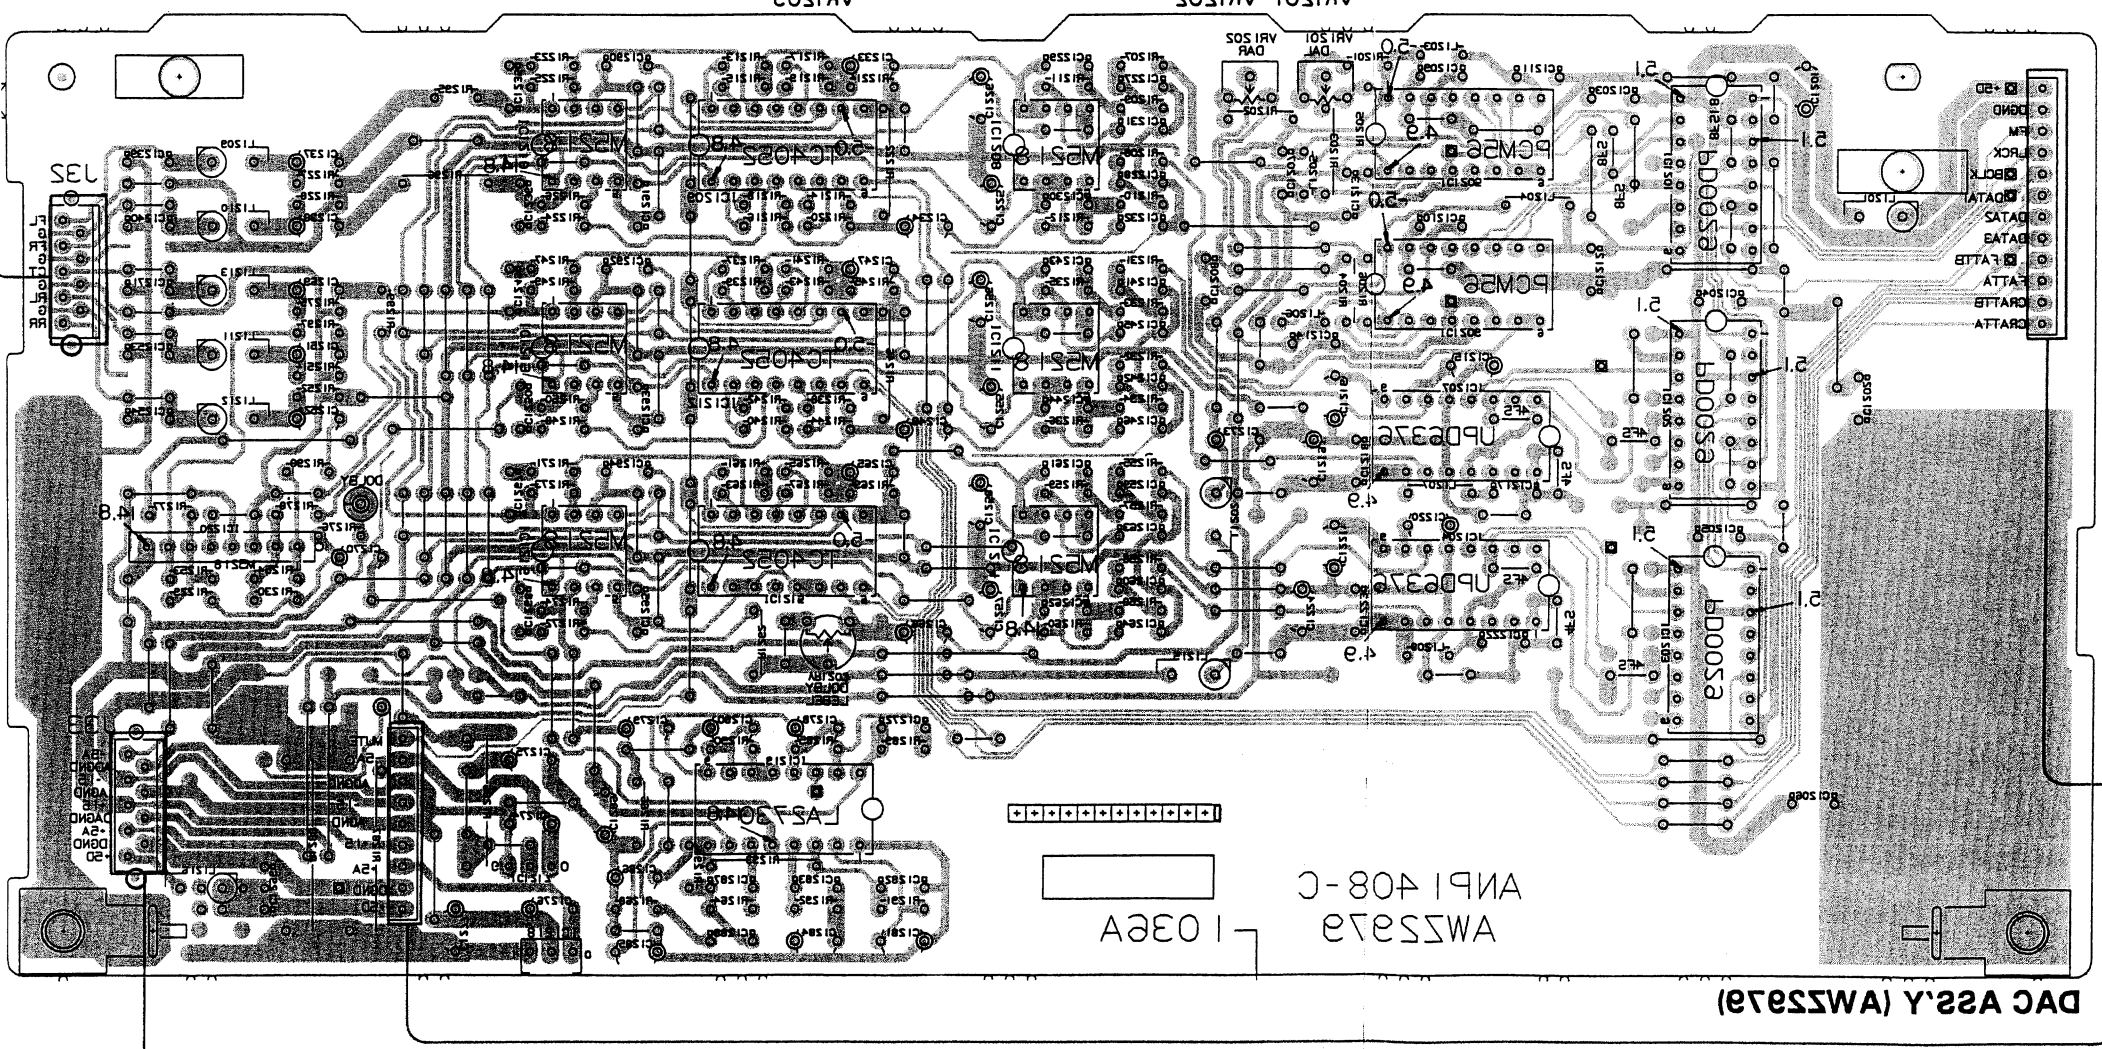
DAC ASS'Y (AWZ2979)

ANP1408-C
AWZ2979
1036A

VR1202 DAR
VR1201 DAL

PCM56
PCM56
PD0029
PD0029
PD0029
PD0029
UPD6376
UPD6376
TC4052
TC4052
TC4052
M5218
M5218
M5218
M5218
M5218
M5218
LA2730

J32
FL
FR
RL
RR

+5D
DGND
FM
LRCK
BCLK
DATA1
DATA2
DATA3
FATTB
FATTA
CRATTB
CRATTA

+5A
AGND
-15
+15
DGND
+5D

DOLBY
LEVEL

5.0
4.9
5.1
4.8
14.8